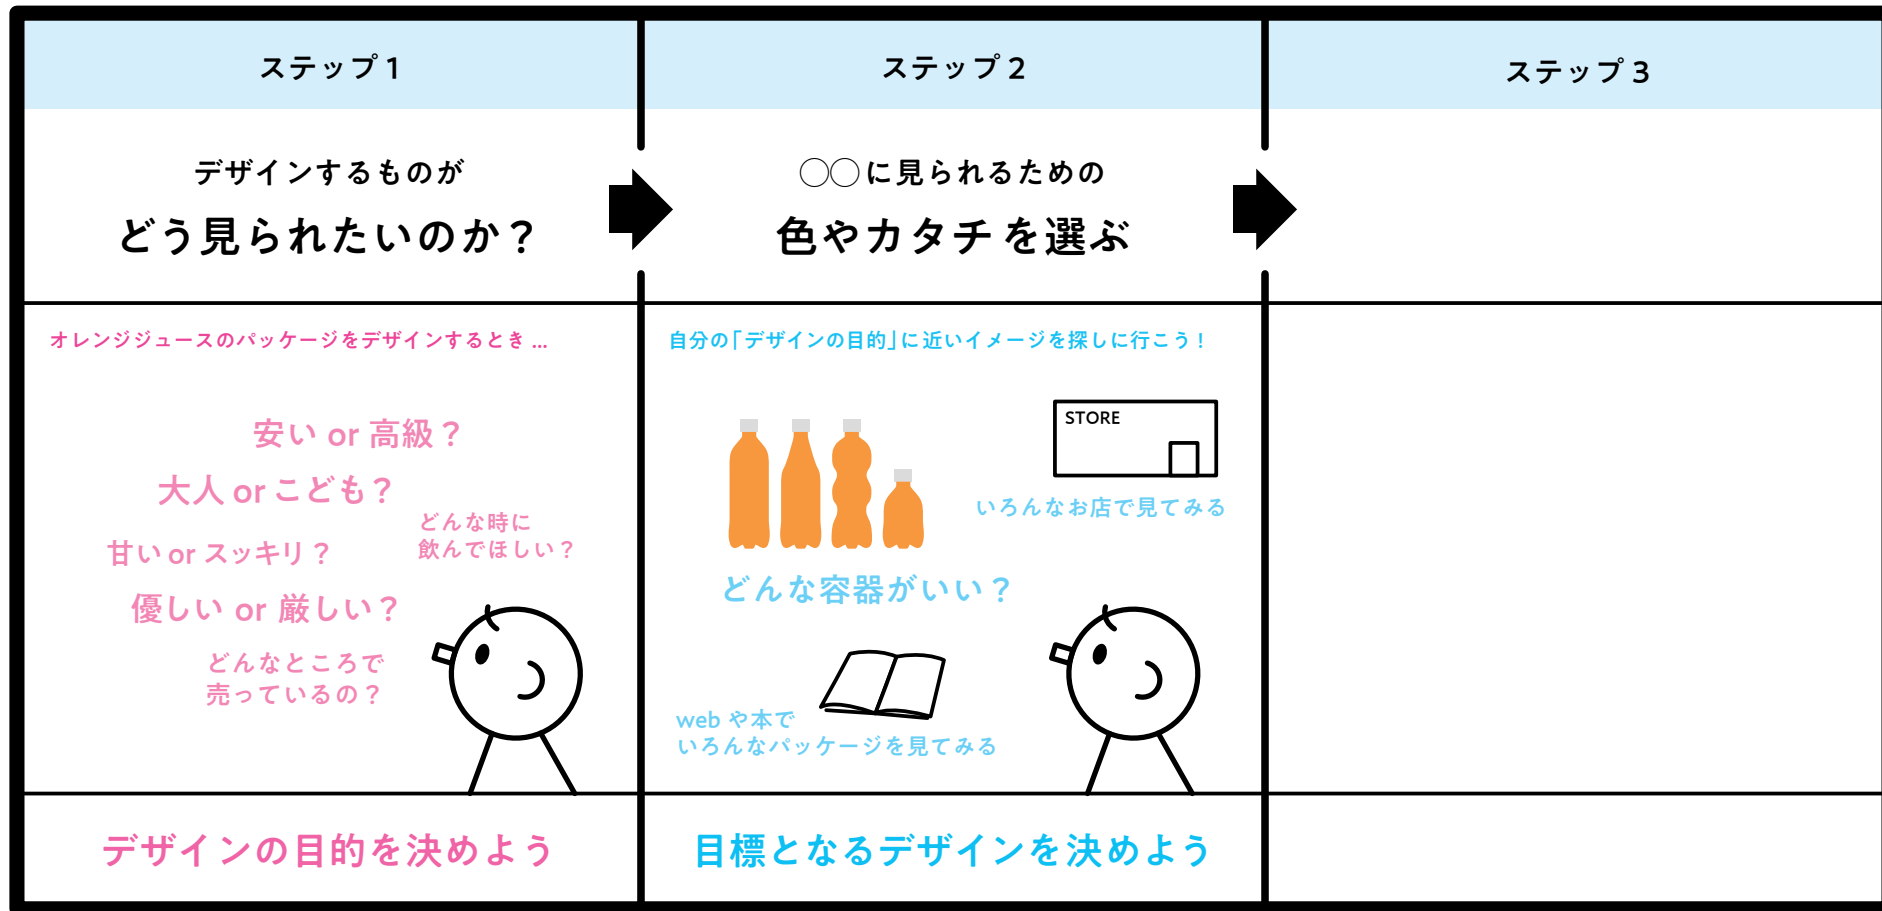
ステップ1

デザインするものが
どう見られたいのか？

オレンジジュースのパッケージをデザインするとき …

安い or 高級？
大人 or こども？
甘い or スッキリ？
どんな時に
飲んでほしい？
優しい or 厳しい？
どんなところで
売っているの？

デザインの目的を決めよう

ステップ2

○○に見られるための
色やカタチを選ぶ

自分の「デザインの目的」に近いイメージを探しに行こう！

STORE

いろんなお店で見てみる

どんな容器がいい？

web や本で
いろんなパッケージを見てみる

目標となるデザインを決めよう

ステップ3